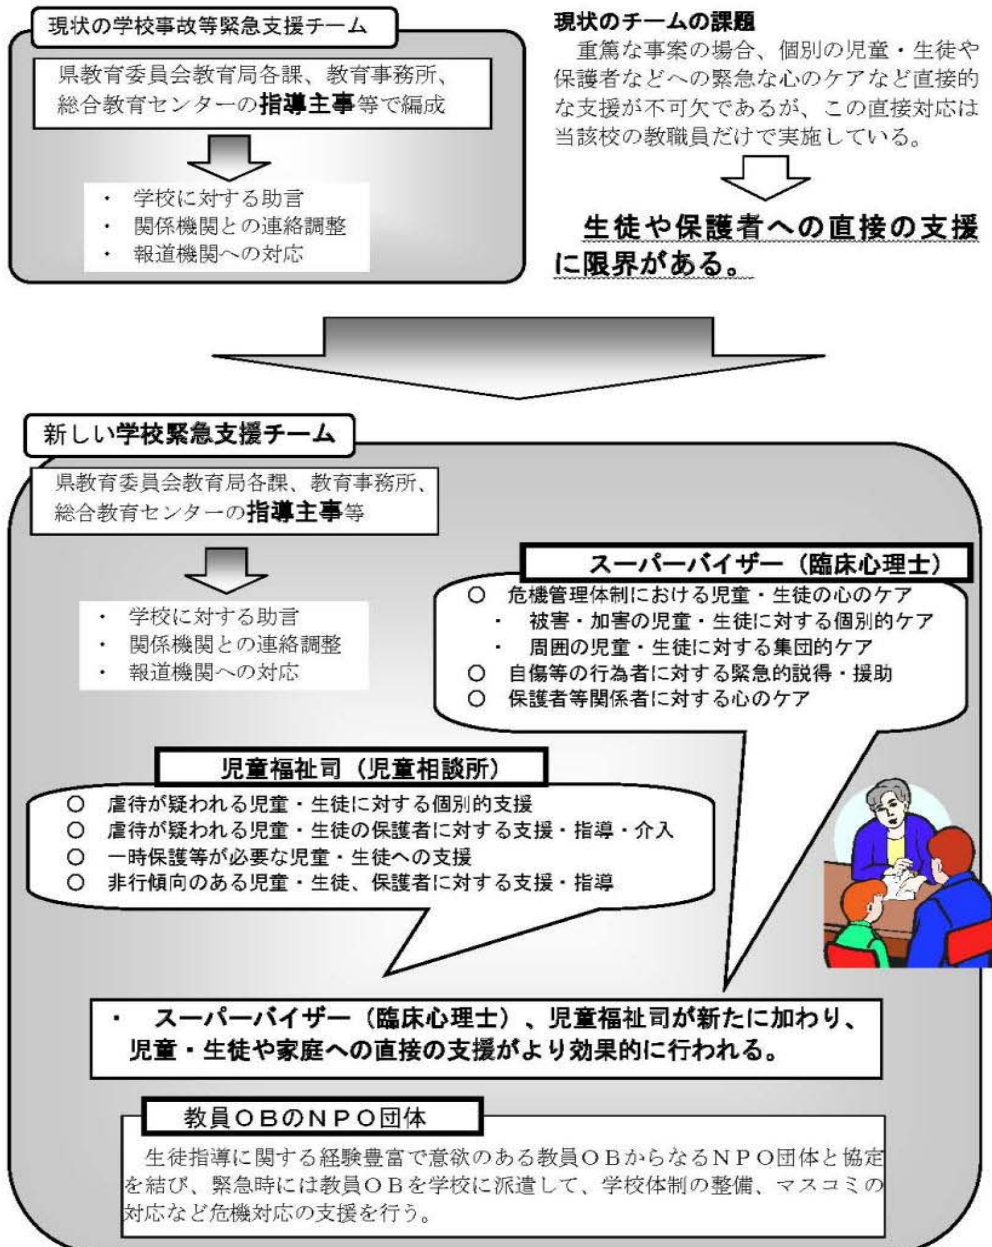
現状の学校事故等緊急支援チーム

県教育委員会教育局各課、教育事務所、総合教育センターの指導主事等で編成

・ 学校に対する助言
・ 関係機関との連絡調整
・ 報道機関への対応

現状のチームの課題

重篤な事案の場合、個別の児童・生徒や保護者などへの緊急な心のケアなど直接的な支援が不可欠であるが、この直接対応は当該校の教職員だけで実施している。

生徒や保護者への直接の支援に限界がある。

新しい学校緊急支援チーム

県教育委員会教育局各課、教育事務所、総合教育センターの指導主事等

・ 学校に対する助言
・ 関係機関との連絡調整
・ 報道機関への対応

スーパーバイザー（臨床心理士）

○ 危機管理体制における児童・生徒の心のケア
・ 被害・加害の児童・生徒に対する個別的ケア
・ 周囲の児童・生徒に対する集団的ケア
○ 自傷等の行為者に対する緊急的説得・援助
○ 保護者等関係者に対する心のケア

児童福祉司（児童相談所）

○ 虐待が疑われる児童・生徒に対する個別的支援
○ 虐待が疑われる児童・生徒の保護者に対する支援・指導・介入
○ 一時保護等が必要な児童・生徒への支援
○ 非行傾向のある児童・生徒、保護者に対する支援・指導

・ スーパーバイザー（臨床心理士）、児童福祉司が新たに加わり、児童・生徒や家庭への直接の支援がより効果的に行われる。

教員ＯＢのＮＰＯ団体

生徒指導に関する経験豊富で意欲のある教員ＯＢからなるＮＰＯ団体と協定を結び、緊急時には教員ＯＢを学校に派遣して、学校体制の整備、マスコミの対応など危機対応の支援を行う。